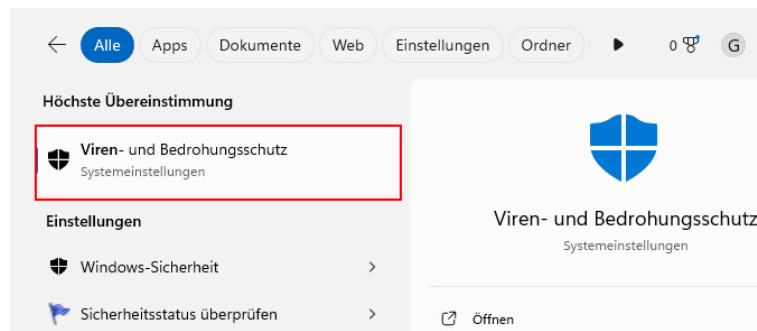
Alle Apps Dokumente Web Einstellungen Ordner 0 G

Höchste Übereinstimmung

Viren- und Bedrohungsschutz
Systemeinstellungen

Einstellungen

Windows-Sicherheit

Sicherheitsstatus überprüfen

Viren- und Bedrohungsschutz
Systemeinstellungen

Öffnen